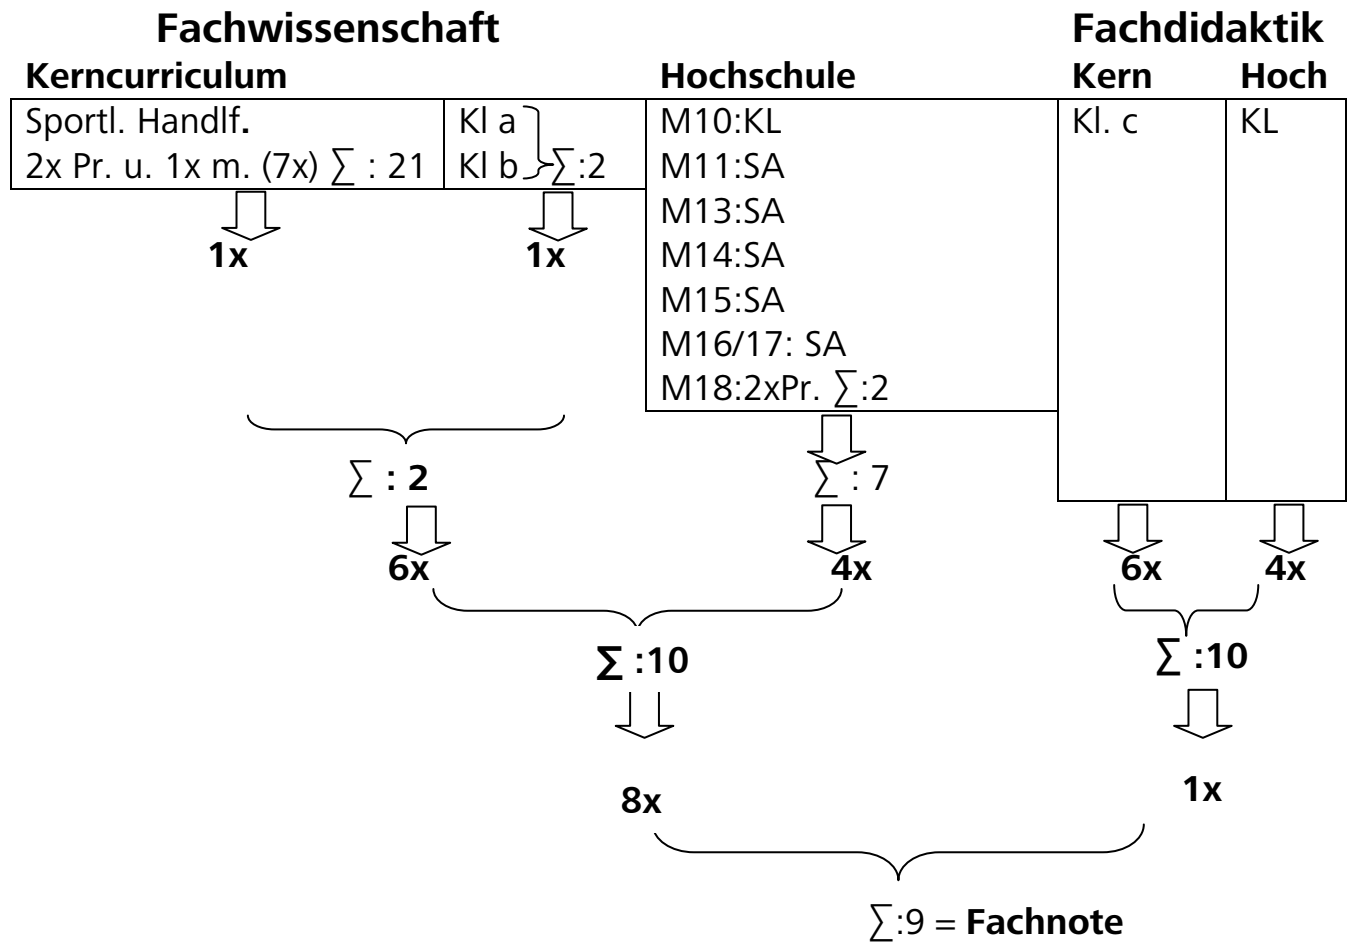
Fachwissenschaft

Fachdidaktik

Kerncurriculum

Hochschule

Kern

Hoch

| Sportl. Handlf. 2x Pr. u. 1x m. (7x) $\sum$ : 21 | Kl a Kl b $\sum$:2 |
|---|---|

1x

1x

M10:KL
M11:SA
M13:SA
M14:SA
M15:SA
M16/17: SA
M18:2xPr. $\sum$:2

| Kl. c | KL |
|---|---|

$\sum$ : 2

$\sum$ : 7

6x

4x

6x

4x

$\sum$ :10

$\sum$ :10

8x

1x

$\sum$:9 = Fachnote